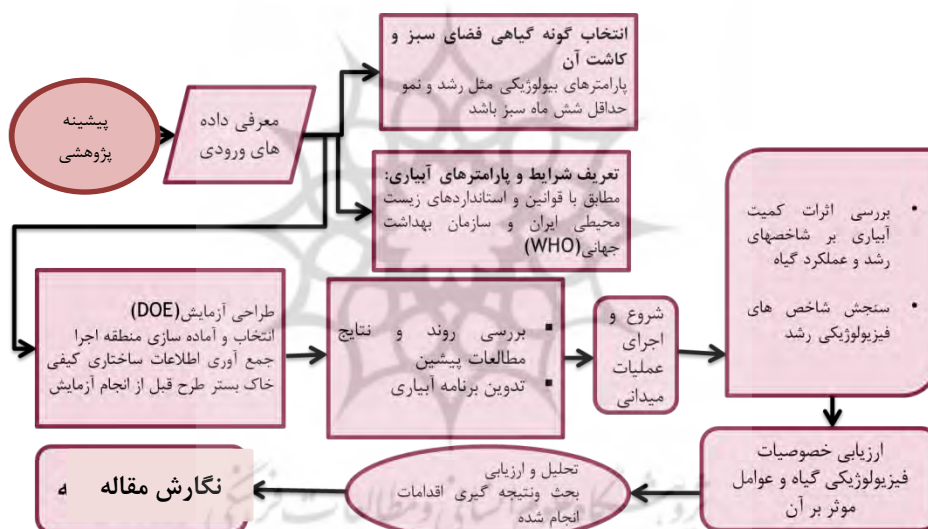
پیشینه پژوهشی

معرفی داده های ورودی

انتخاب گونه گیاهی فضای سبز و کاشت آن
پارامترهای بیولوژیکی مثل رشد و نمو حداقل شش ماه سبز باشد

تعریف شرایط و پارامترهای آبیاری:
مطابق با قوانین و استانداردهای زیست محیطی ایران و سازمان بهداشت جهانی(WHO)

طراحی آزمایش(DOE)
انتخاب و آماده سازی منطقه اجرا
جمع آوری اطلاعات ساختاری کیفی خاک بستر طرح قبل از انجام آزمایش

▪ بررسی روند و نتایج مطالعات پیشین
▪ تدوین برنامه آبیاری

شروع و اجرای عملیات میدانی

• بررسی اثرات کمیت آبیاری بر شاخصهای رشد و عملکرد گیاه
• سنجش شاخص های فیزیولوژیکی رشد

ارزیابی خصوصیات فیزیولوژیکی گیاه و عوامل موثر بر آن

تحلیل و ارزیابی
بحث ونتیجه گیری اقدامات انجام شده

نگارش مقاله